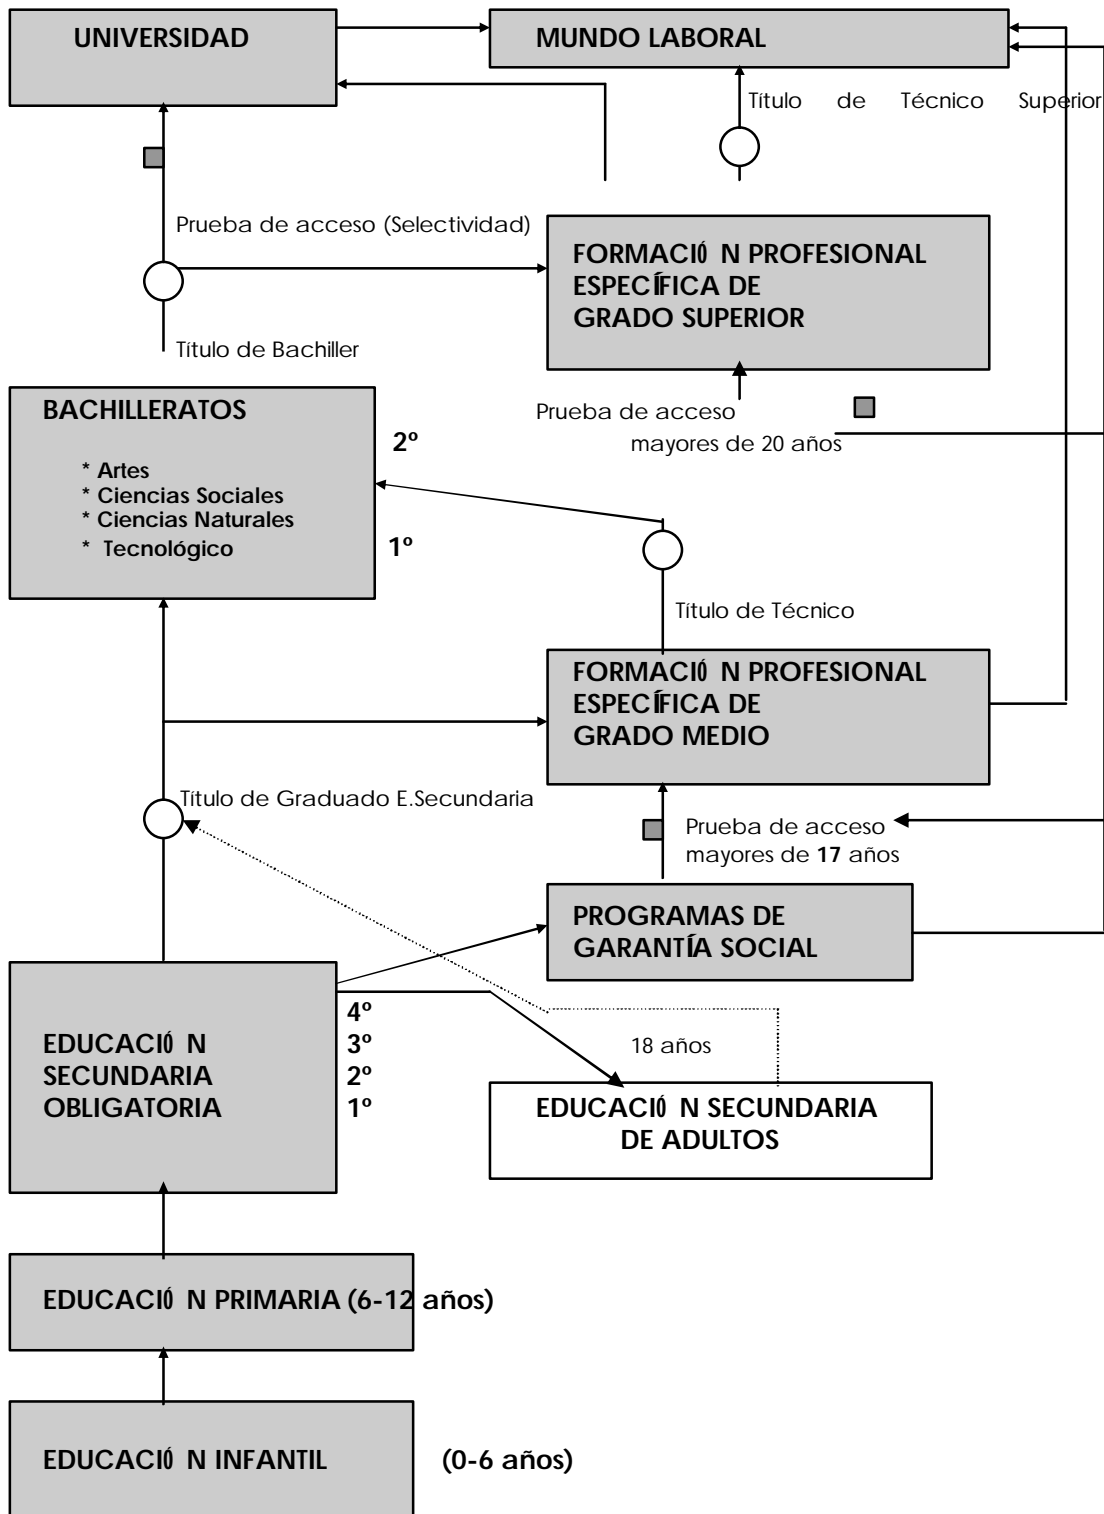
UNIVERSIDAD

MUNDO LABORAL

Título de Técnico Superior

Prueba de acceso (Selectividad)

FORMACIÓ N PROFESIONAL ESPECÍFICA DE GRADO SUPERIOR

Título de Bachiller

Prueba de acceso mayores de 20 años

BACHILLERATOS

* Artes
* Ciencias Sociales
* Ciencias Naturales
* Tecnológico

2º

1º

Título de Técnico

FORMACIÓ N PROFESIONAL ESPECÍFICA DE GRADO MEDIO

Título de Graduado E.Secundaria

Prueba de acceso mayores de **17** años

PROGRAMAS DE GARANTÍA SOCIAL

4º
3º
2º
1º

EDUCACIÓ N SECUNDARIA OBLIGATORIA

18 años

EDUCACIÓ N SECUNDARIA DE ADULTOS

EDUCACIÓ N PRIMARIA (6-12 años)

EDUCACIÓ N INFANTIL (0-6 años)